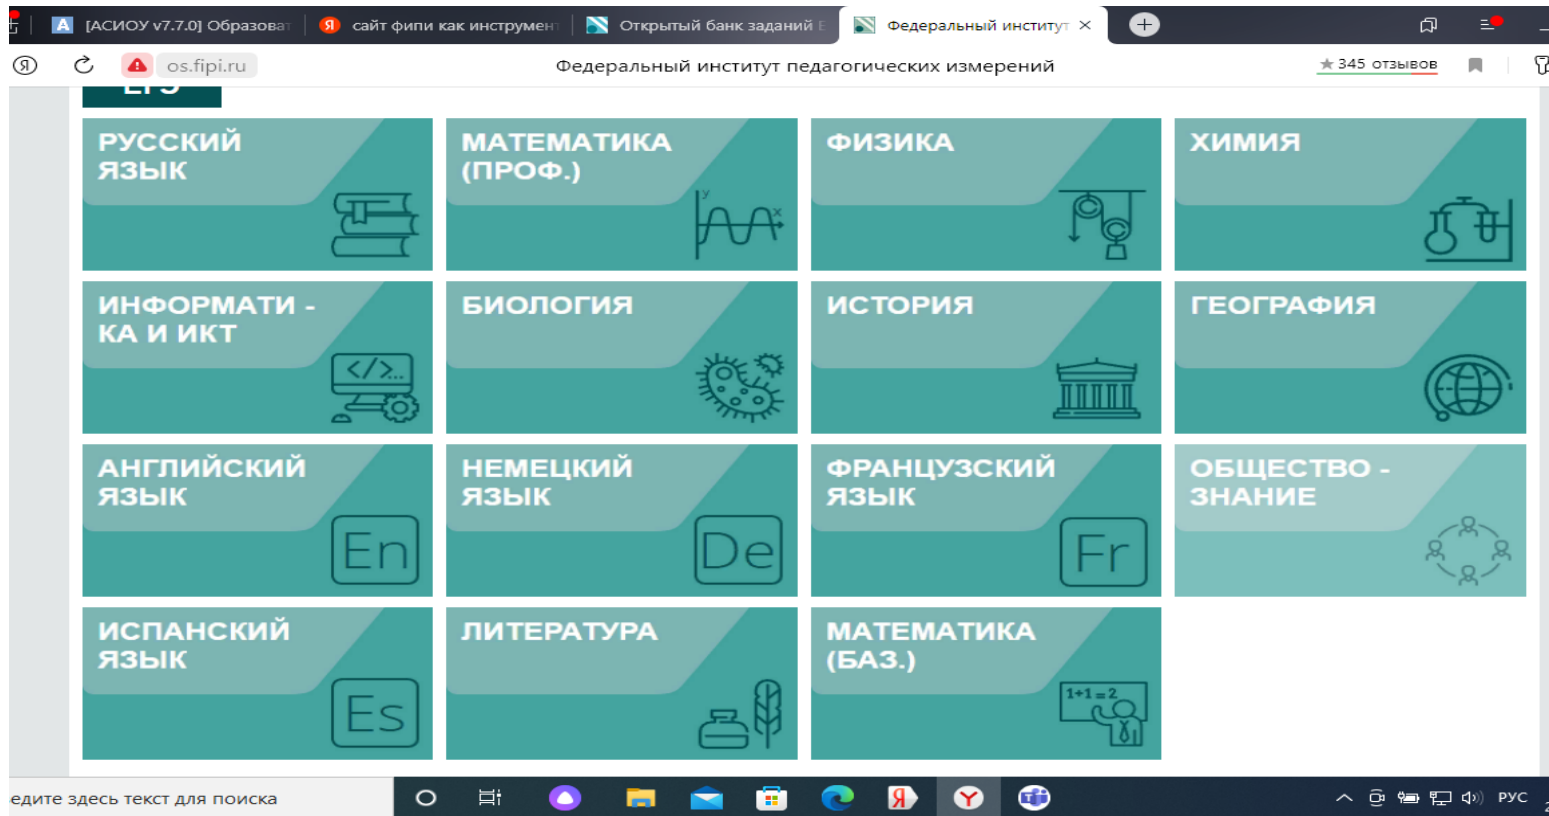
[АСИОУ v7.7.0] Образоват | сайт фипи как инструмен | Открытый банк заданий | Федеральный институт ×

os.fipi.ru | Федеральный институт педагогических измерений | ★ 345 отзывов

ЕГЭ

РУССКИЙ ЯЗЫК

МАТЕМАТИКА (ПРОФ.)

ФИЗИКА

ХИМИЯ

ИНФОРМАТИКА И ИКТ

</>...

БИОЛОГИЯ

ИСТОРИЯ

ГЕОГРАФИЯ

АНГЛИЙСКИЙ ЯЗЫК

En

НЕМЕЦКИЙ ЯЗЫК

De

ФРАНЦУЗСКИЙ ЯЗЫК

Fr

ОБЩЕСТВОЗНАНИЕ

ИСПАНСКИЙ ЯЗЫК

Es

ЛИТЕРАТУРА

МАТЕМАТИКА (БАЗ.)

1+1=2

едите здесь текст для поиска

РУС